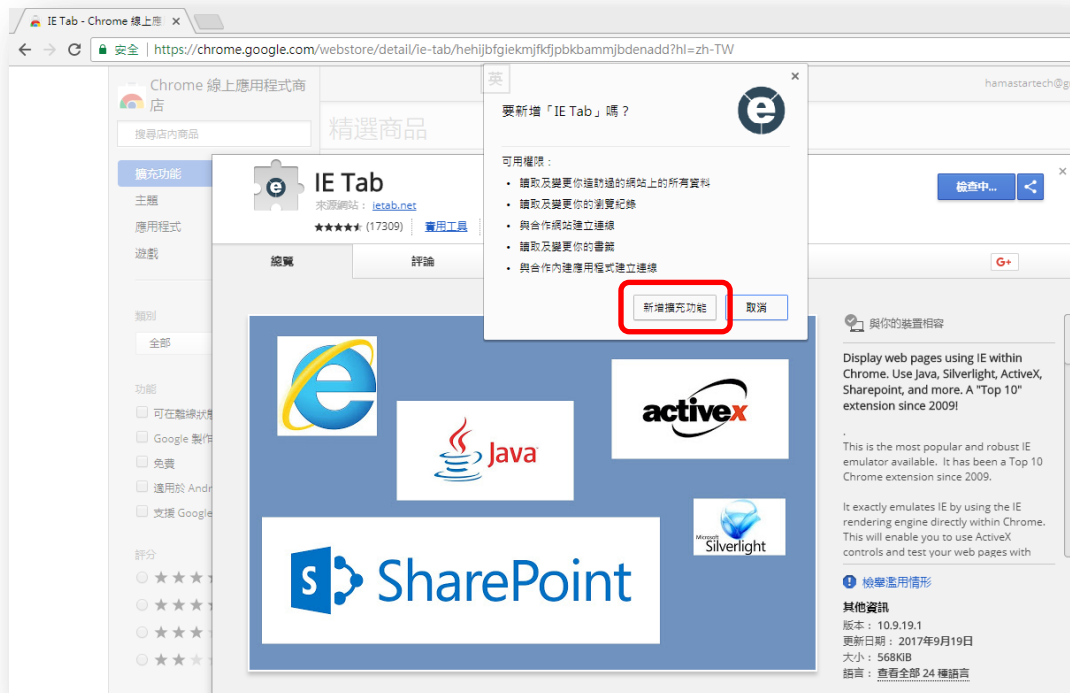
IE Tab - Chrome 線上應 ×

安全 | https://chrome.google.com/webstore/detail/ie-tab/hehijbfgiekmjfkfjpbkbammjbdenadd?hl=zh-TW

Chrome 線上應用程式商店

搜尋店內商品

精選商品

hamastartech@g

擴充功能
主題
應用程式
遊戲

類別
全部

功能
可在離線狀
Google 製作
免費
適用於 Andr
支援 Google

評分

英

要新增「IE Tab」嗎？

可用權限：
• 讀取及變更你造訪過的網站上的所有資料
• 讀取及變更你的瀏覽紀錄
• 與合作網站建立連線
• 讀取及變更你的書籤
• 與合作內建應用程式建立連線

新增擴充功能
取消

IE Tab
來源網站：ietab.net
★★★★★ (17309) 實用工具

檢查中...

總覽
評論

G+

Java
activex
Microsoft Silverlight
SharePoint

與你的裝置相容

Display web pages using IE within Chrome. Use Java, Silverlight, ActiveX, Sharepoint, and more. A "Top 10" extension since 2009!

This is the most popular and robust IE emulator available. It has been a Top 10 Chrome extension since 2009.

It exactly emulates IE by using the IE rendering engine directly within Chrome. This will enable you to use ActiveX controls and test your web pages with

檢舉濫用情形

其他資訊
版本：10.9.19.1
更新日期：2017年9月19日
大小：568KiB
語言：查看全部 24 種語言